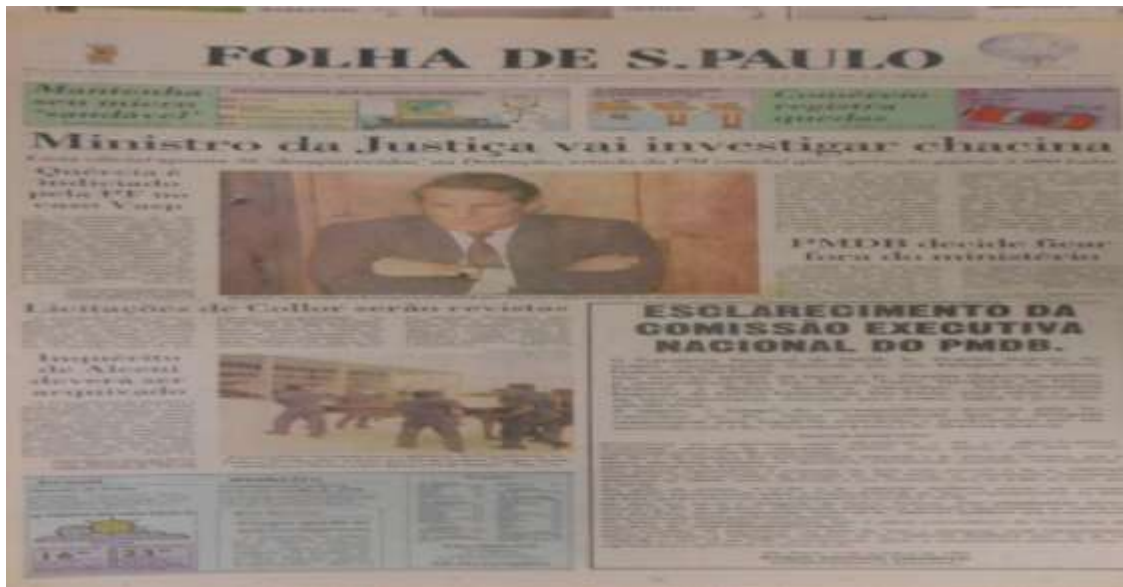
FOLHA DE S.PAULO

Mantenha seu micro "saudável"

Comércio registra quedas

Ministro da Justiça vai investigar chacina

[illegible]

Quércia é indiciado pela PF no caso Vasp

PMDB decide ficar fora do ministério

Licitações de Collor serão revistas

Inquérito de Alceni deverá ser arquivado

ESCLARECIMENTO DA COMISSÃO EXECUTIVA NACIONAL DO PMDB.

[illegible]

14° 23°